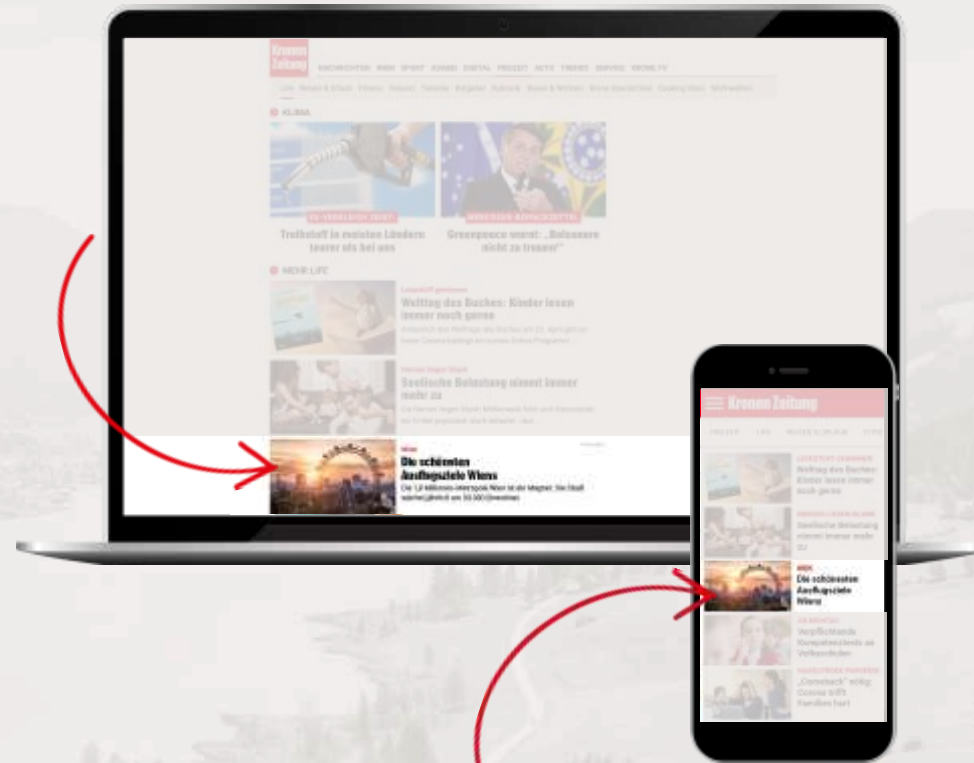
Kronen Zeitung

NACHRICHTEN WIEN SPORT KÄRNTEN DIGITAL FREIZEIT AUTO FREIZEIT SERVICE KRONE.TV

KLIMA

Treibstoff in meisten Ländern teurer als bei uns

Greenpeace warnt: „Bolsonaro nicht zu trauen"

MEHR LIFE

Welttag des Buches: Kinder lesen immer noch gerne

Seelische Belastung nimmt immer mehr zu

WIEN

Die schönsten Ausflugsziele Wiens

Die 1,8 Millionen-Metropole Wien ist ein Magnet: Die Stadt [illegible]

Kronen Zeitung

FREIZEIT LIFE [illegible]

Welttag des Buches: Kinder lesen immer noch gerne

Seelische Belastung nimmt immer mehr zu

WIEN

Die schönsten Ausflugsziele Wiens

Verpflichtende Kennzeichnung im Verkaufsraum

„Comeback" völlig: Corona trifft Familien hart